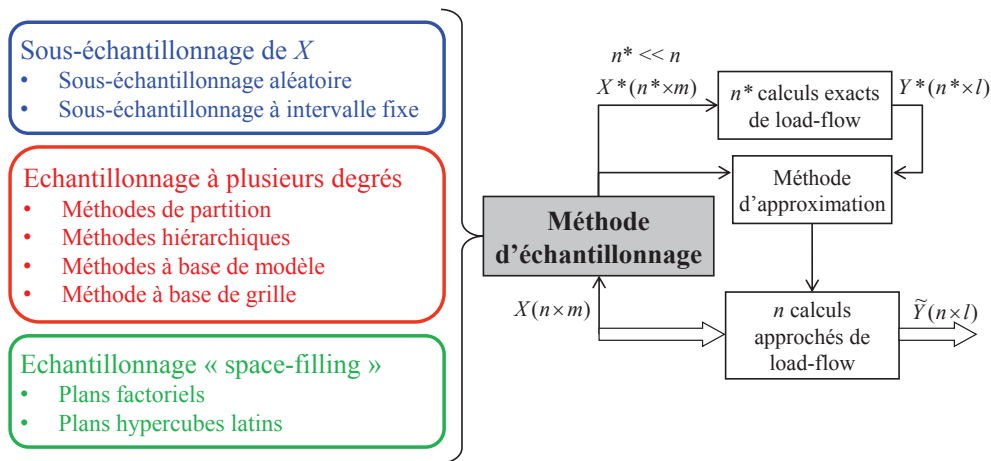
Sous-échantillonnage de $X$
• Sous-échantillonnage aléatoire
• Sous-échantillonnage à intervalle fixe

Echantillonnage à plusieurs degrés
• Méthodes de partition
• Méthodes hiérarchiques
• Méthodes à base de modèle
• Méthode à base de grille

Echantillonnage « space-filling »
• Plans factoriels
• Plans hypercubes latins

Méthode d'échantillonnage

$n^* << n$

$X^*(n^* \times m)$

$n^*$ calculs exacts de load-flow

$Y^*(n^* \times l)$

Méthode d'approximation

$X(n \times m)$

$n$ calculs approchés de load-flow

$\widetilde{Y}(n \times l)$